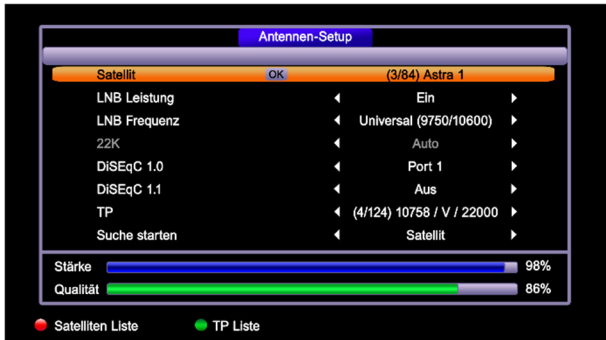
Antennen-Setup

| | | |
|---|---|---|
| Satellit | OK | (3/84) Astra 1 |
| LNB Leistung | ◀ | Ein ▶ |
| LNB Frequenz | ◀ | Universal (9750/10600) ▶ |
| 22K | ◀ | Auto ▶ |
| DiSEqC 1.0 | ◀ | Port 1 ▶ |
| DiSEqC 1.1 | ◀ | Aus ▶ |
| TP | ◀ | (4/124) 10758 / V / 22000 ▶ |
| Suche starten | ◀ | Satellit ▶ |

Stärke 98%
Qualität 86%

Satelliten Liste
TP Liste